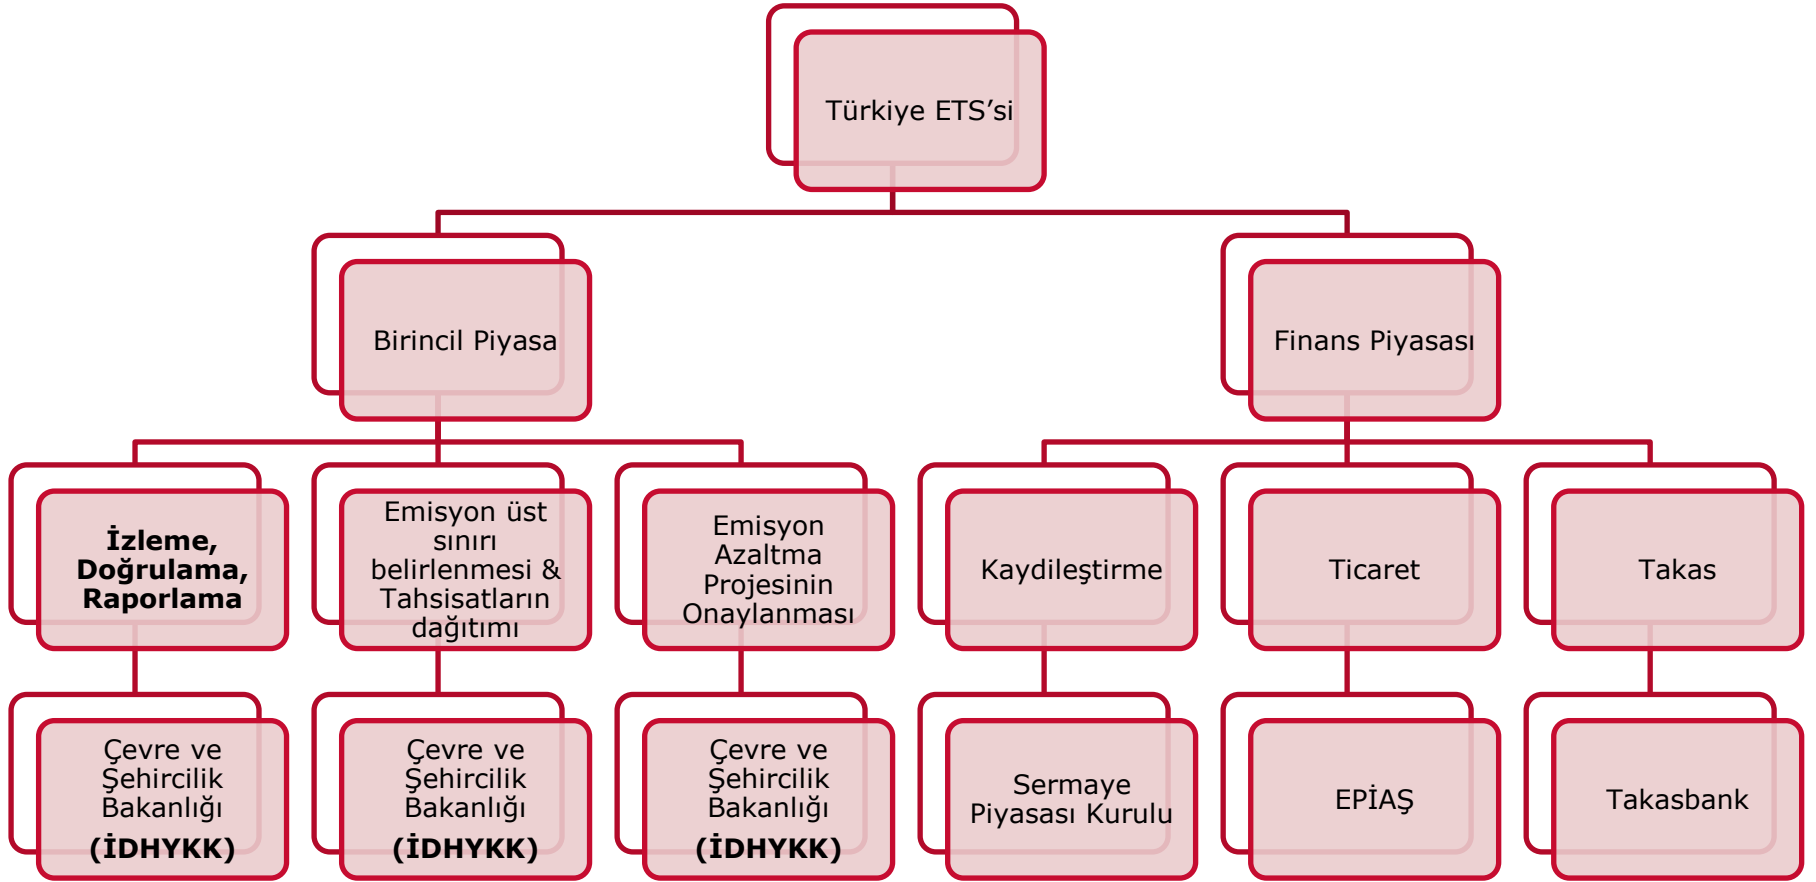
Türkiye ETS’si

Birincil Piyasa

Finans Piyasası

**İzleme, Doğrulama, Raporlama**

Emisyon üst sınırı belirlenmesi & Tahsisatların dağıtımı

Emisyon Azaltma Projesinin Onaylanması

Kaydileştirme

Ticaret

Takas

Çevre ve Şehircilik Bakanlığı **(İDHYKK)**

Çevre ve Şehircilik Bakanlığı **(İDHYKK)**

Çevre ve Şehircilik Bakanlığı **(İDHYKK)**

Sermaye Piyasası Kurulu

EPİAŞ

Takasbank